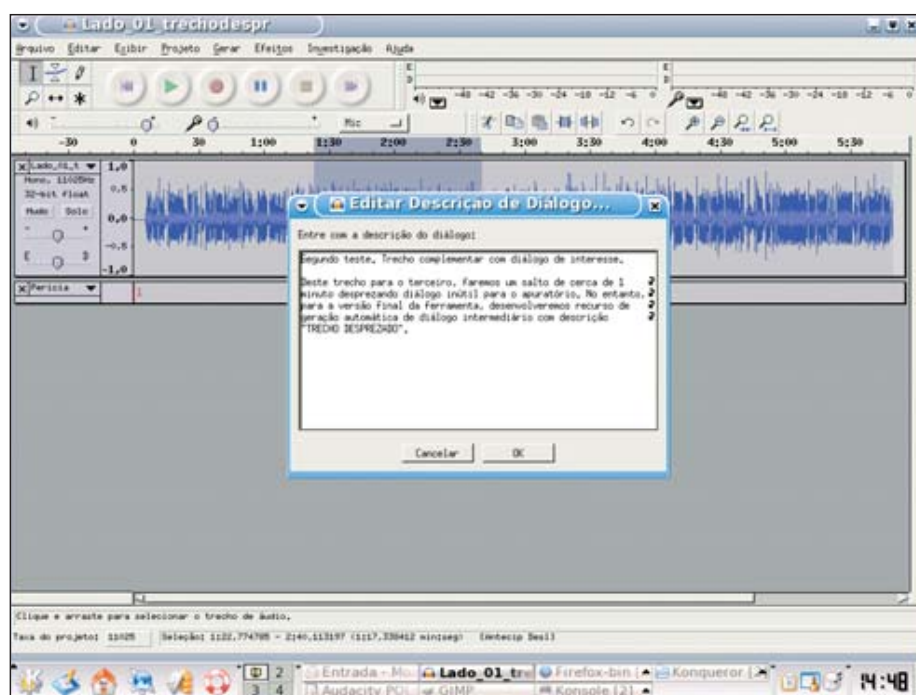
Lado_01_trechodespr

Arquivo Editar Exibir Projeto Gerar Efeitos Investigação Ajuda

-48 -42 -36 -30 -24 -18 -12 -6 0

-48 -42 -36 -30 -24 -18 -12 -6 0

Mic

-30 0 30 1:00 1:30 2:00 2:30 3:00 3:30 4:00 4:30 5:00 5:30

Lado_01_t
Mono, 11025Hz
32-bit float
Mudo Solo

1,0
0,5
0,0
-0,5
-1,0

Pericia

Editar Descrição de Diálogo...

Entre com a descrição do diálogo:

Segundo teste. Trecho complementar com diálogo de interesse.

Deste trecho para o terceiro, faremos um salto de cerca de 1 minuto desprezando diálogo inútil para o apuratório. No entanto, para a versão final da ferramenta, desenvolveremos recurso de geração automática de diálogo intermediário com descrição "TRECHO DESPREZADO".

Cancelar OK

Clique e arraste para selecionar o trecho de áudio.

Taxa do projeto: 11025 Seleção: 1:22,774785 - 2:40,113197 (1:17,338412 min:seg) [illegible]

2 3 4

Entrada - Mo Lado_01_tre Firefox-bin Konqueror Audacity PO GIMP Konsole (2)

14:48